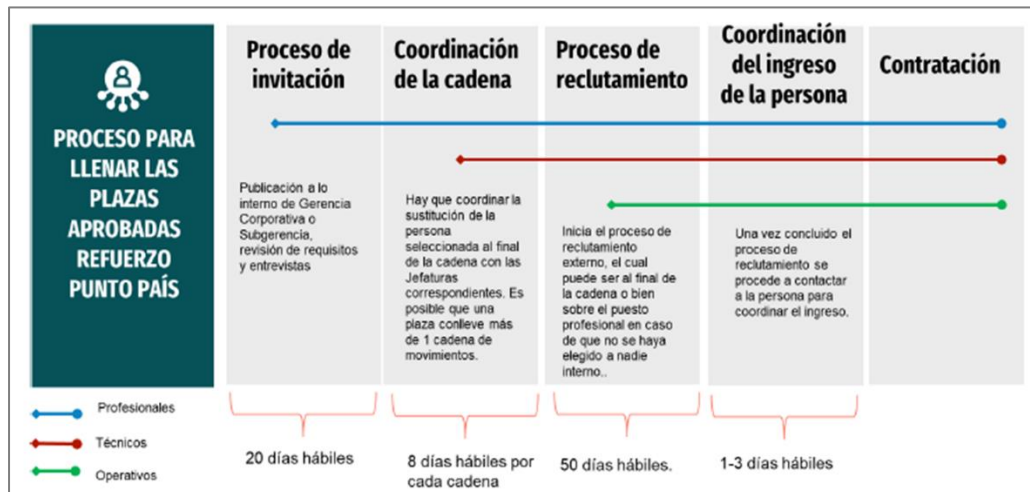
PROCESO PARA LLENAR LAS PLAZAS APROBADAS REFUERZO PUNTO PAÍS

Proceso de invitación

Publicación a lo interno de Gerencia Corporativa o Subgerencia, revisión de requisitos y entrevistas

Coordinación de la cadena

Hay que coordinar la sustitución de la persona seleccionada al final de la cadena con las Jefaturas correspondientes. Es posible que una plaza conlleve más de 1 cadena de movimientos.

Proceso de reclutamiento

Inicia el proceso de reclutamiento externo, el cual puede ser al final de la cadena o bien sobre el puesto profesional en caso de que no se haya elegido a nadie interno..

Coordinación del ingreso de la persona

Una vez concluido el proceso de reclutamiento se procede a contactar a la persona para coordinar el ingreso.

Contratación

Profesionales

Técnicos

Operativos

20 días hábiles

8 días hábiles por cada cadena

50 días hábiles.

1-3 días hábiles